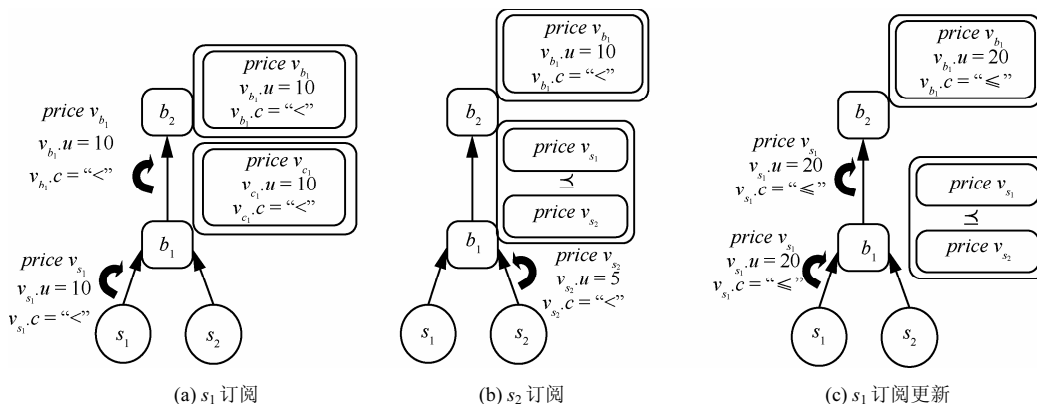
$price\ v_{b_1}$
$v_{b_1}.u = 10$
$v_{b_1}.c = “<”$

$b_2$

$price\ v_{b_1}$
$v_{b_1}.u = 10$
$v_{b_1}.c = “<”$

$price\ v_{c_1}$
$v_{c_1}.u = 10$
$v_{c_1}.c = “<”$

$b_1$

$price\ v_{s_1}$
$v_{s_1}.u = 10$
$v_{s_1}.c = “<”$

$s_1$

$s_2$

(a) $s_1$ 订阅

$price\ v_{b_1}$
$v_{b_1}.u = 10$
$v_{b_1}.c = “<”$

$b_2$

$price\ v_{s_1}$
$\preceq$
$price\ v_{s_2}$

$b_1$

$price\ v_{s_2}$
$v_{s_2}.u = 5$
$v_{s_2}.c = “<”$

$s_1$

$s_2$

(b) $s_2$ 订阅

$price\ v_{b_1}$
$v_{b_1}.u = 20$
$v_{b_1}.c = “\leqslant”$

$b_2$

$price\ v_{s_1}$
$v_{s_1}.u = 20$
$v_{s_1}.c = “\leqslant”$

$price\ v_{s_1}$
$\preceq$
$price\ v_{s_2}$

$price\ v_{s_1}$
$v_{s_1}.u = 20$
$v_{s_1}.c = “\leqslant”$

$b_1$

$s_1$

$s_2$

(c) $s_1$ 订阅更新